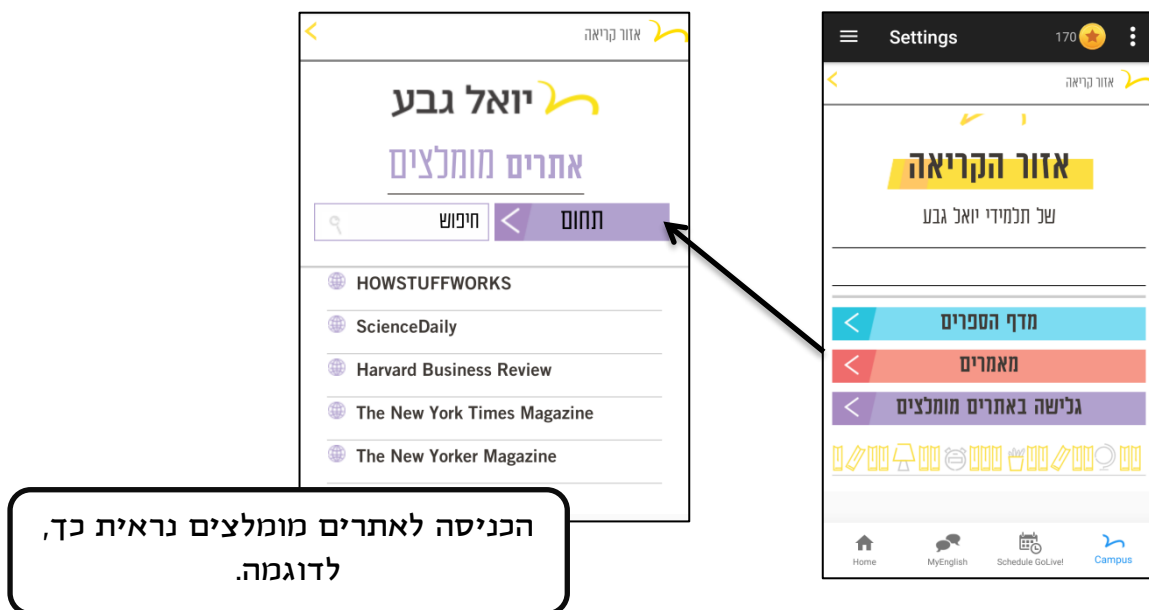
אזור קריאה

יואל גבע

אתרים מומלצים

תחום

חיפוש

HOWSTUFFWORKS

ScienceDaily

Harvard Business Review

The New York Times Magazine

The New Yorker Magazine

הכניסה לאתרים מומלצים נראית כך, לדוגמה.

Settings

170

אזור קריאה

אזור הקריאה

של תלמידי יואל גבע

מדף הספרים

מאמרים

גלישה באתרים מומלצים

Home

MyEnglish

Schedule GoLive!

Campus